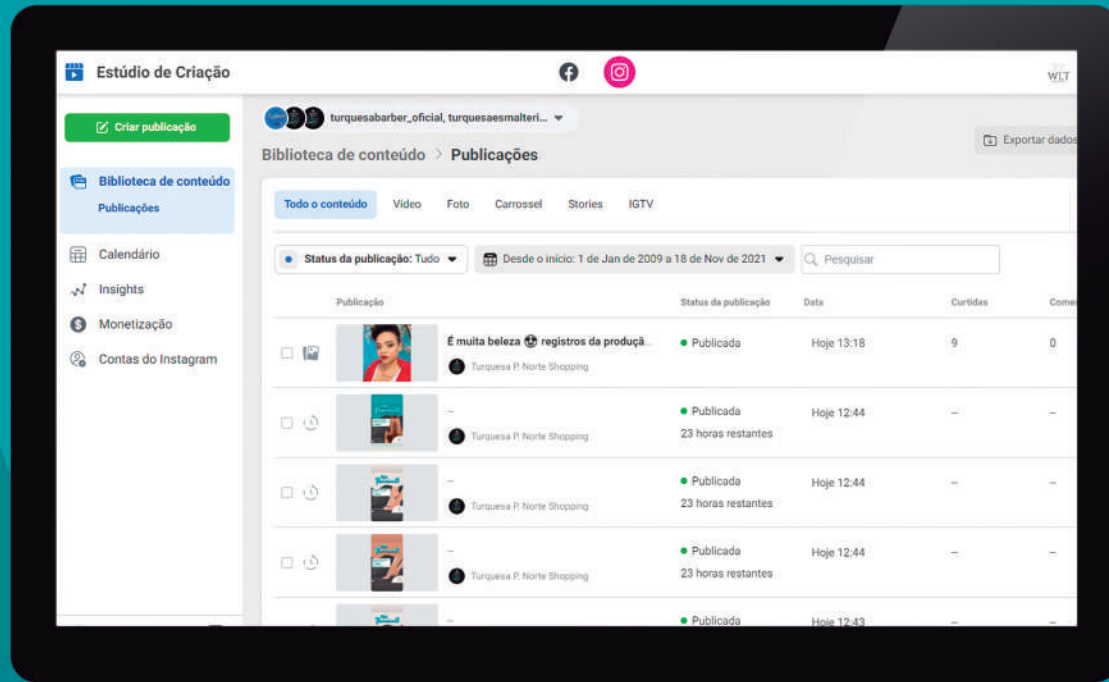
Estúdio de Criação

WLT

Criar publicação

Biblioteca de conteúdo
Publicações

Calendário

Insights

Monetização

Contas do Instagram

turquesabarber_oficial, turquesaesmalteri...

Exportar dados

Biblioteca de conteúdo > Publicações

Todo o conteúdo | Vídeo | Foto | Carrossel | Stories | IGTV

Status da publicação: Tudo

Desde o início: 1 de Jan de 2009 a 18 de Nov de 2021

Pesquisar

| Publicação | Status da publicação | Data | Curtidas | Come |
|---|---|---|---|---|
| É muita beleza 😍 registros da produçã... Turquesa P. Norte Shopping | Publicada | Hoje 13:18 | 9 | 0 |
| – Turquesa P. Norte Shopping | Publicada 23 horas restantes | Hoje 12:44 | – | – |
| – Turquesa P. Norte Shopping | Publicada 23 horas restantes | Hoje 12:44 | – | – |
| – Turquesa P. Norte Shopping | Publicada 23 horas restantes | Hoje 12:44 | – | – |
| – | Publicada | Hoje 12:43 | – | – |